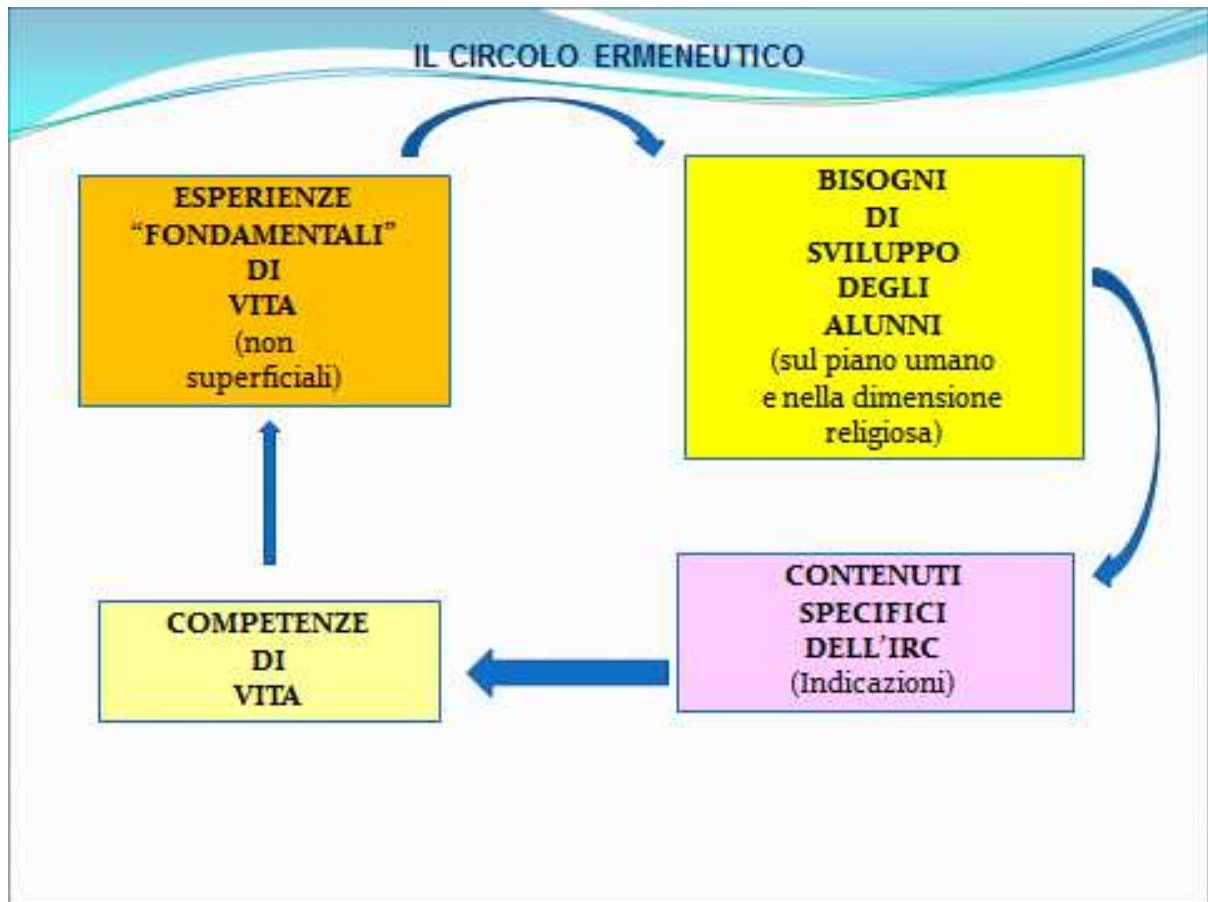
IL CIRCOLO ERMENEUTICO

ESPERIENZE "FONDAMENTALI" DI VITA (non superficiali)

BISOGNI DI SVILUPPO DEGLI ALUNNI (sul piano umano e nella dimensione religiosa)

CONTENUTI SPECIFICI DELL'IRC (Indicazioni)

COMPETENZE DI VITA